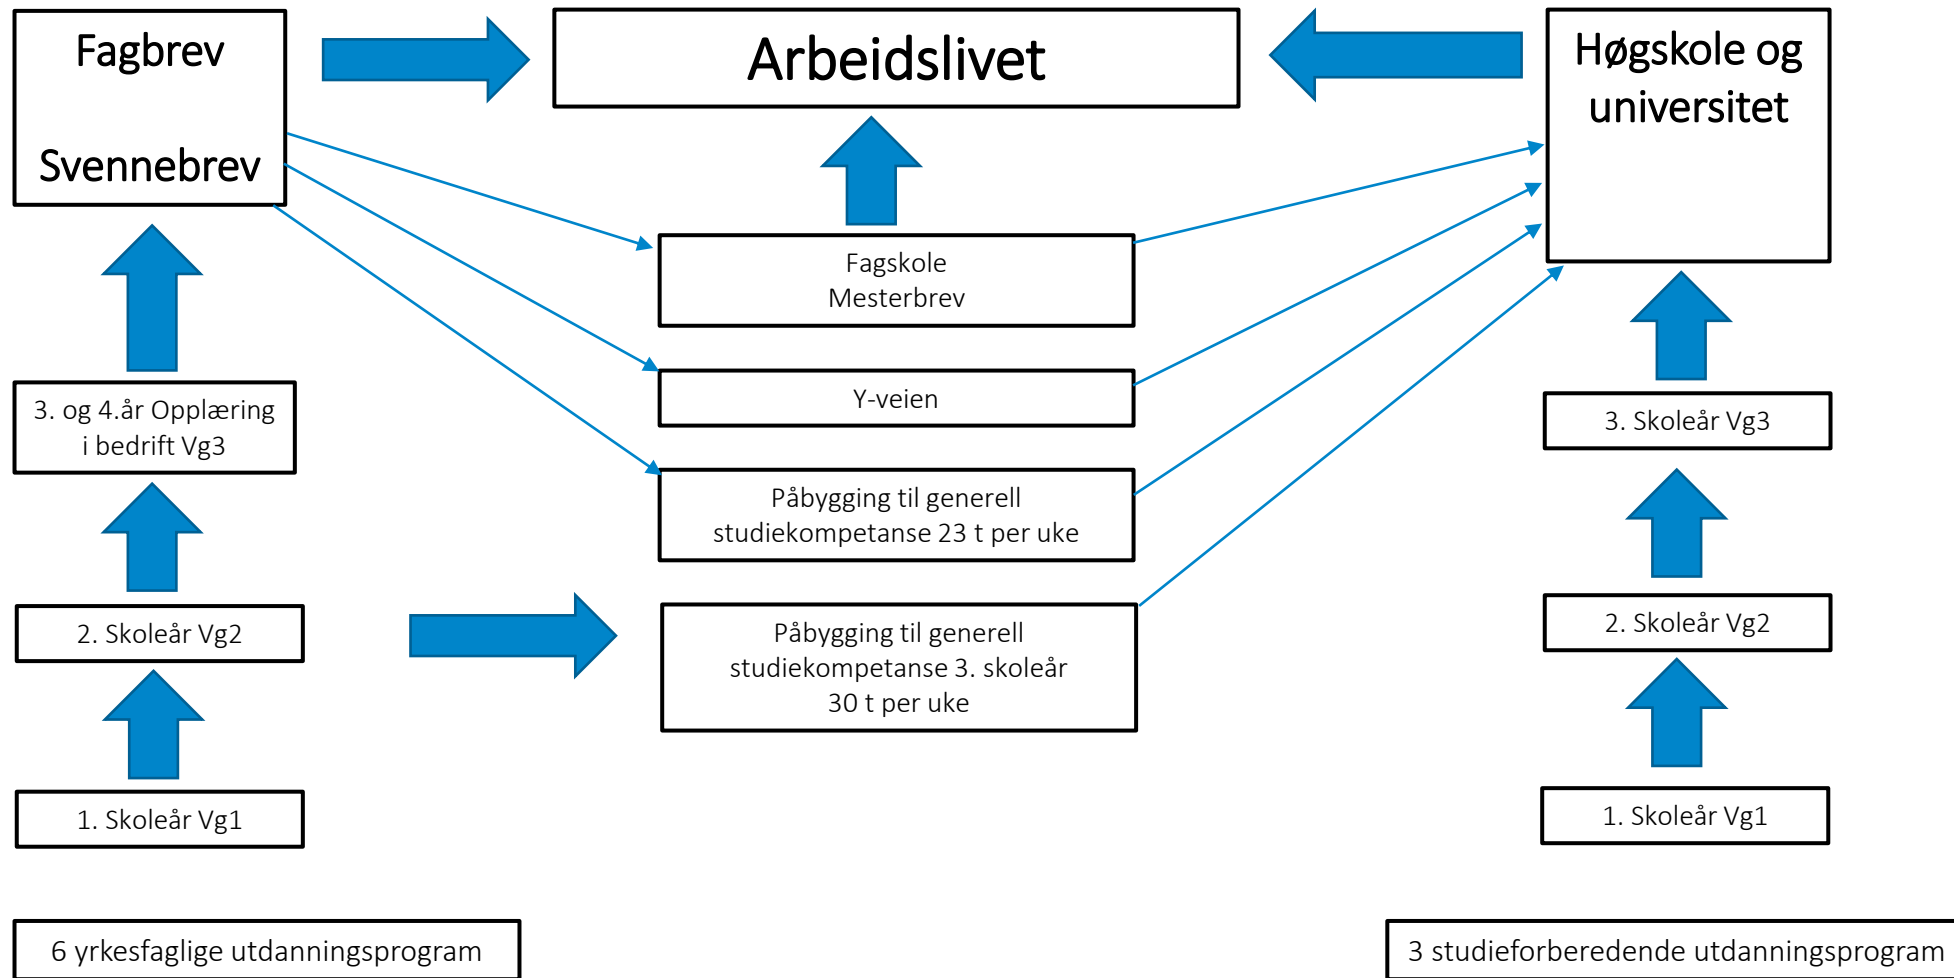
Fagbrev

Svennebrev

Arbeidslivet

Høgskole og universitet

Fagskole
Mesterbrev

Y-veien

Påbygging til generell studiekompetanse 23 t per uke

Påbygging til generell studiekompetanse 3. skoleår 30 t per uke

3. og 4.år Opplæring i bedrift Vg3

2. Skoleår Vg2

1. Skoleår Vg1

3. Skoleår Vg3

2. Skoleår Vg2

1. Skoleår Vg1

6 yrkesfaglige utdanningsprogram

3 studieforberedende utdanningsprogram